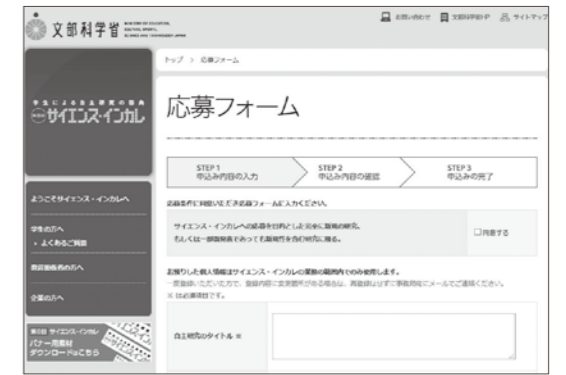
文部科学省 MINISTRY OF EDUCATION, CULTURE, SPORTS, SCIENCE AND TECHNOLOGY-JAPAN

お問い合わせ　文部科学省HP　サイトマップ

トップ > 応募フォーム

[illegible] サイエンス・インカレ

応募フォーム

STEP 1 申込み内容の入力

STEP 2 申込み内容の確認

STEP 3 申込みの完了

ようこそサイエンス・インカレへ

学生の方へ
・よくあるご質問

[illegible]の方へ

企業の方へ

第8回 サイエンス・インカレ
バナー用素材
ダウンロードはこちら

応募条件に同意いただき応募フォームにお進みください。

サイエンス・インカレへの応募を目的とした完全に新規の研究。
もしくは一部既発表であっても新規性を含む研究に限る。

□同意する

お預りした個人情報はサイエンス・インカレの業務の範囲内でのみ使用します。
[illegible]
※ は必須項目です。

自主研究のタイトル ※